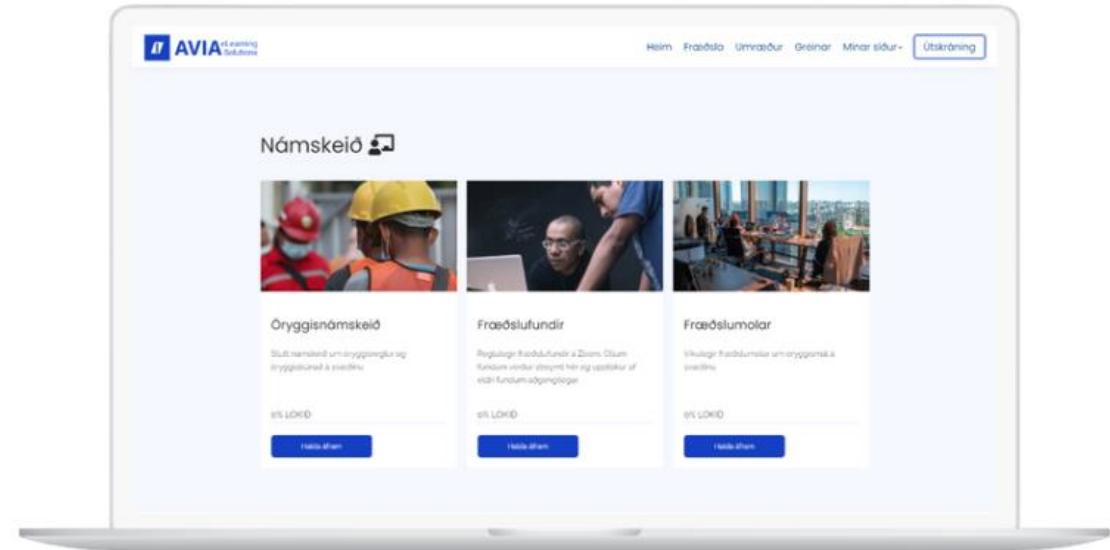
AVIA eLearning Solutions

Heim Fræðsla Umræður Greinar Mínar síður Útskráning

Námskeið

Öryggisnámskeið

Stutt námskeið um öryggisreglur og öryggisbúnað á svæðinu

0% LOKIÐ

Halda áfram

Fræðslufundir

Reglulegir fræðslufundir á Zoom. Öllum fundum verður streymt hér og upptökur af eldri fundum aðgengilegar

0% LOKIÐ

Halda áfram

Fræðslumolar

Vikulegir fræðslumolar um öryggismál á svæðinu

0% LOKIÐ

Halda áfram